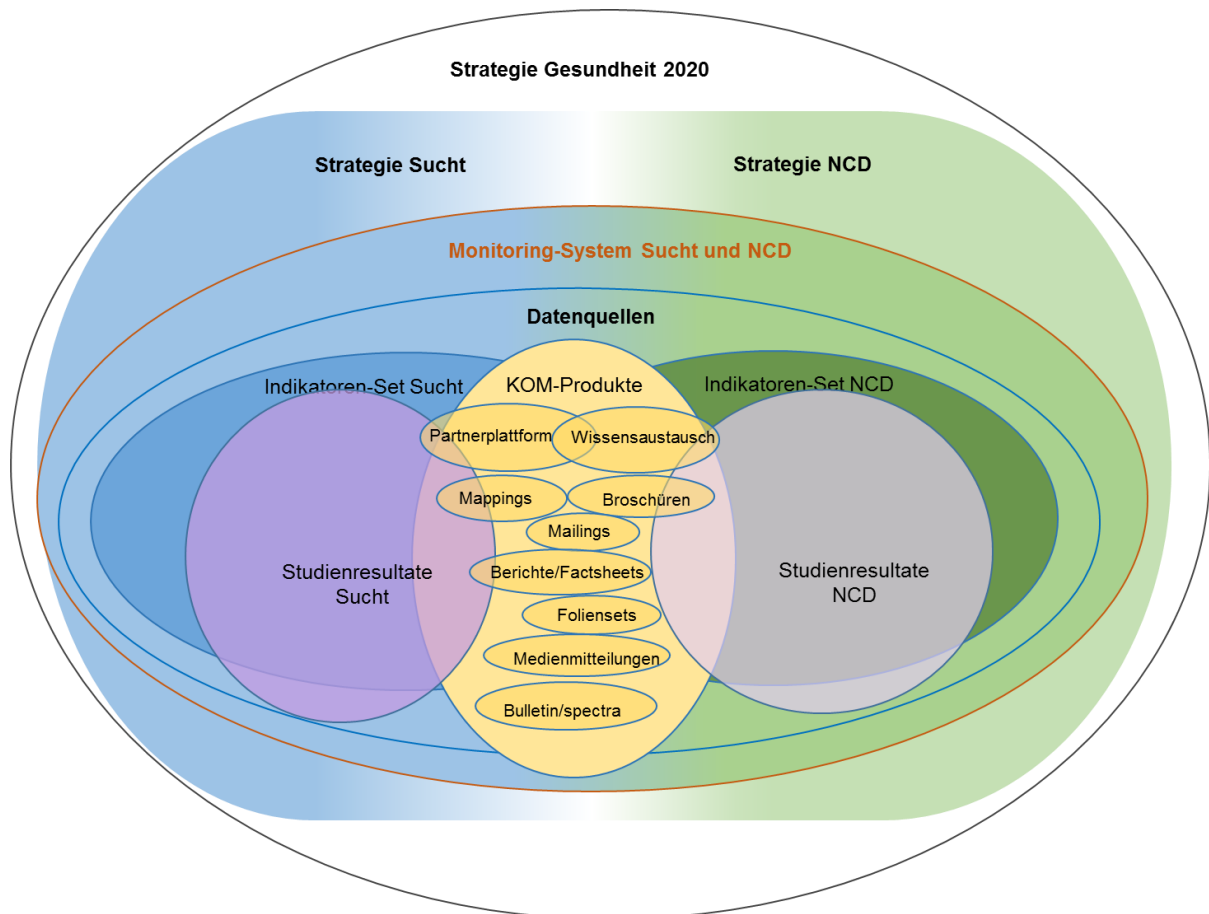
Strategie Gesundheit 2020

Strategie Sucht

Strategie NCD

Monitoring-System Sucht und NCD

Datenquellen

Indikatoren-Set Sucht

KOM-Produkte

Indikatoren-Set NCD

Partnerplattform

Wissensaustausch

Mappings

Broschüren

Mailings

Studienresultate Sucht

Berichte/Factsheets

Studienresultate NCD

Foliensets

Medienmitteilungen

Bulletin/spectra